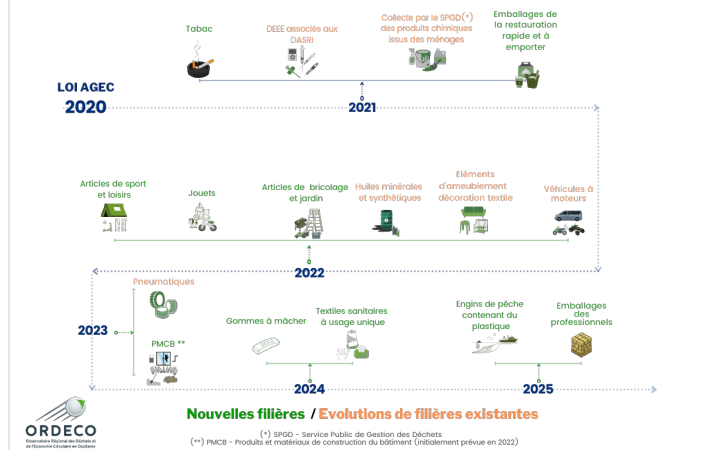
LOI AGEC
2020

Tabac

DEEE associés aux DASRI

Collecte par le SPGD(*) des produits chimiques issus des ménages

Emballages de la restauration rapide et à emporter

2021

Articles de sport et loisirs

Jouets

Articles de bricolage et jardin

Huiles minérales et synthétiques

Eléments d'ameublement décoration textile

Véhicules à moteurs

2022

2023

Pneumatiques

PMCB **

Gommes à mâcher

Textiles sanitaires à usage unique

2024

Engins de pêche contenant du plastique

Emballages des professionnels

2025

ORDECO
Observatoire Régional des Déchets et de l'Économie Circulaire en Occitanie

Nouvelles filières / Evolutions de filières existantes

(*) SPGD - Service Public de Gestion des Déchets
(**) PMCB - Produits et matériaux de construction du bâtiment (initialement prévue en 2022)